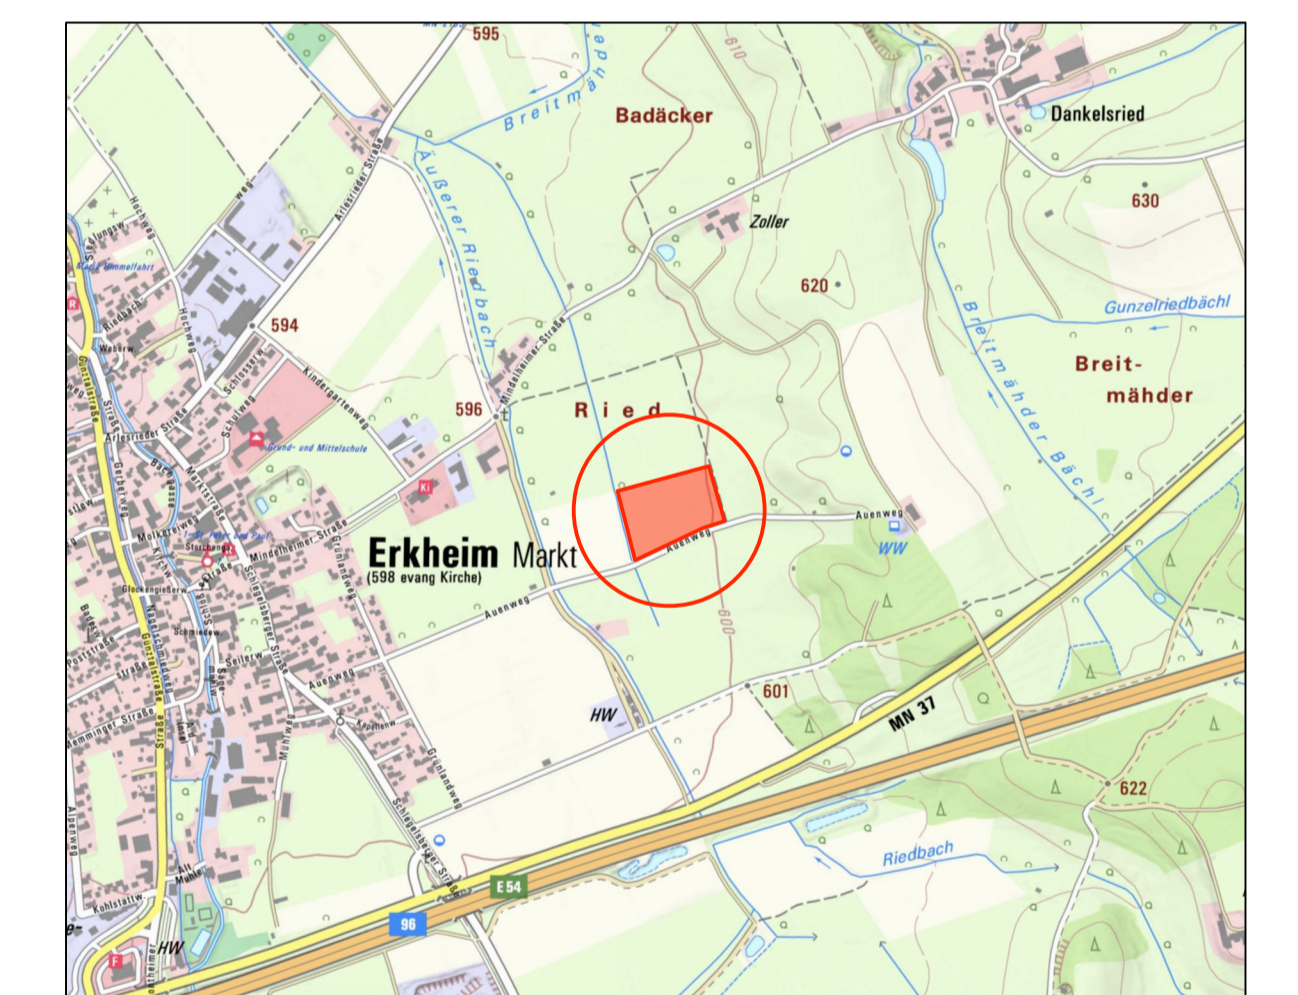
595
Breitmähder
Badäcker
Dankelsried
610
Zoller
630
620
Äußerer Riedbach
Arlesrieder Straße
594
Gunzelriedbächl
Breit-
mähder
Kindergartenweg
Mindelheimer-Straße
596
Ried
Breitmähder Bächl
Grund- und Mittelschule
Auenweg
WW
Erkheim Markt
(598 evang Kirche)
Mindelheimer Straße
Auenweg
Auenweg
600
Auenweg
601
HW
MN 37
622
E 54
96
Riedbach
HW
Günz
Mühle
Kohlstatt
Memminger Straße
Poststraße
Seilerw
Schmiedew
Glockengießerw
Marktstraße
Schlossw
Hochweg
Riedbach
Weberw
Arlesrieder Straße
Mühlweg
Grünlandweg
Schlegelsberger Straße
Apfelw
Alpenweg